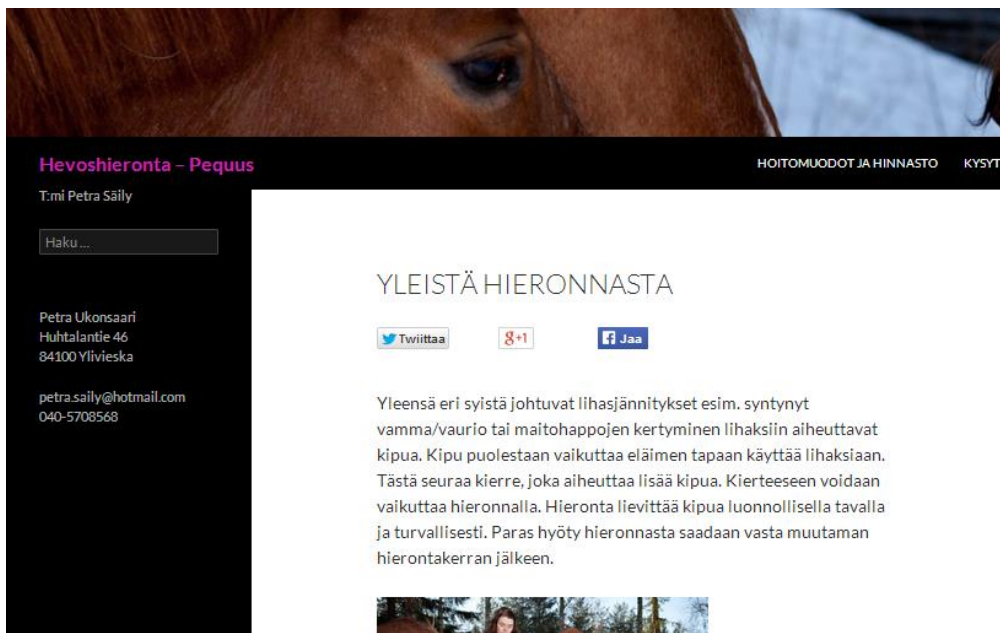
Hevoshieronta – Pequus

T:mi Petra Säily

Haku ...

Petra Ukonsaari
Huhtalantie 46
84100 Ylivieska

petra.saily@hotmail.com
040-5708568

HOITOMUODOT JA HINNASTO KYSYT

YLEISTÄ HIERONNASTA

Twiittaa $8^{+1}$ Jaa

Yleensä eri syistä johtuvat lihasjännitykset esim. syntynyt vamma/vaurio tai maitohappojen kertyminen lihaksiin aiheuttavat kipua. Kipu puolestaan vaikuttaa eläimen tapaan käyttää lihaksiaan. Tästä seuraa kierre, joka aiheuttaa lisää kipua. Kierteeseen voidaan vaikuttaa hieronnalla. Hieronta lievittää kipua luonnollisella tavalla ja turvallisesti. Paras hyöty hieronnasta saadaan vasta muutaman hierontakerran jälkeen.